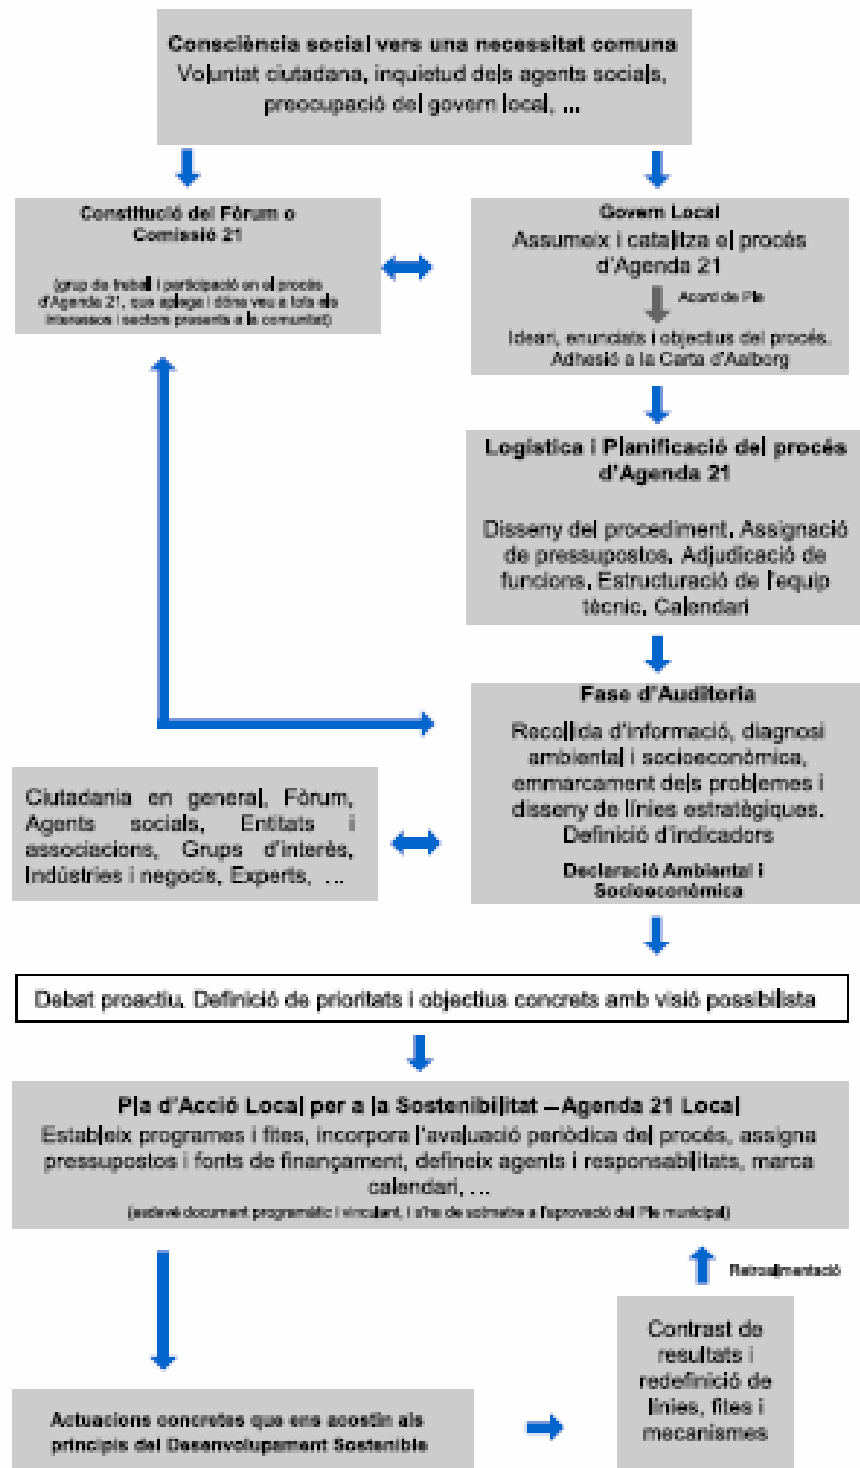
Consciència social vers una necessitat comuna
Voluntat ciutadana, inquietud dels agents socials, preocupació del govern local, ...

Constitució del Fòrum o Comissió 21

(grup de treball i participació en el procés d'Agenda 21, que aplega i dóna veu a tots els interessos i sectors presents a la comunitat)

Govern Local
Assumeix i catalitza el procés d'Agenda 21

Acord de Ple

Ideari, enunciats i objectius del procés. Adhesió a la Carta d'Aalborg

Logística i Planificació del procés d'Agenda 21

Disseny del procediment, Assignació de pressupostos, Adjudicació de funcions, Estructuració de l'equip tècnic, Calendari

Fase d'Auditoria

Recollida d'informació, diagnosi ambiental i socioeconòmica, emmarcament dels problemes i disseny de línies estratègiques. Definició d'indicadors

Declaració Ambiental i Socioeconòmica

Ciutadania en general, Fòrum, Agents socials, Entitats i associacions, Grups d'interès, Indústries i negocis, Experts, ...

Debat proactiu. Definició de prioritats i objectius concrets amb visió possibilista

Pla d'Acció Local per a la Sostenibilitat – Agenda 21 Local
Estableix programes i fites, incorpora l'avaluació periòdica del procés, assigna pressupostos i fonts de finançament, defineix agents i responsabilitats, marca calendari, ...
(esdevé document programàtic i vinculant, i s'ha de sotmetre a l'aprovació del Ple municipal)

Retroalimentació

Contrast de resultats i redefinició de línies, fites i mecanismes

Actuacions concretes que ens acostin als principis del Desenvolupament Sostenible